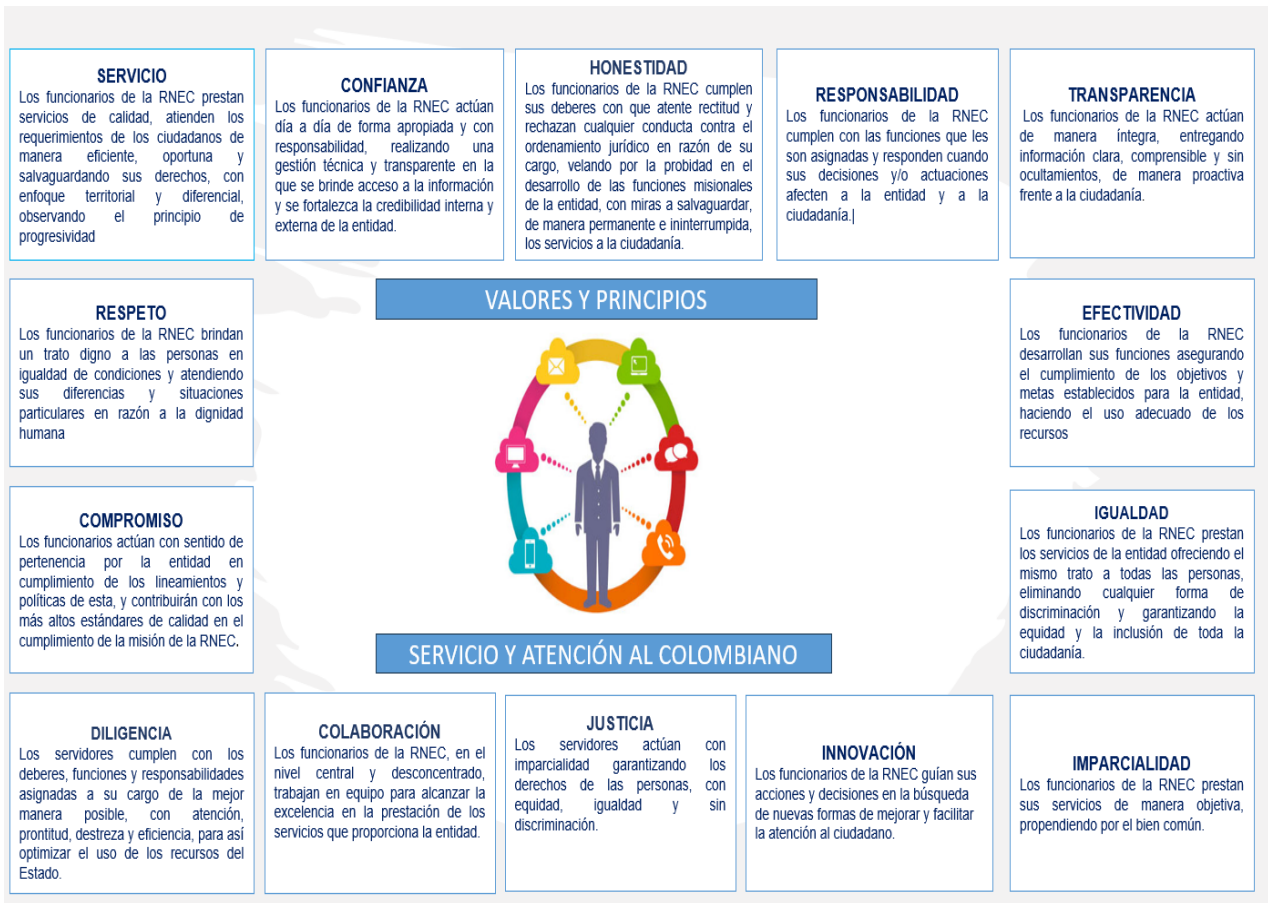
SERVICIO
Los funcionarios de la RNEC prestan servicios de calidad, atienden los requerimientos de los ciudadanos de manera eficiente, oportuna y salvaguardando sus derechos, con enfoque territorial y diferencial, observando el principio de progresividad

CONFIANZA
Los funcionarios de la RNEC actúan día a día de forma apropiada y con responsabilidad, realizando una gestión técnica y transparente en la que se brinde acceso a la información y se fortalezca la credibilidad interna y externa de la entidad.

HONESTIDAD
Los funcionarios de la RNEC cumplen sus deberes con que atente rectitud y rechazan cualquier conducta contra el ordenamiento jurídico en razón de su cargo, velando por la probidad en el desarrollo de las funciones misionales de la entidad, con miras a salvaguardar, de manera permanente e ininterrumpida, los servicios a la ciudadanía.

RESPONSABILIDAD
Los funcionarios de la RNEC cumplen con las funciones que les son asignadas y responden cuando sus decisiones y/o actuaciones afecten a la entidad y a la ciudadanía.|

TRANSPARENCIA
Los funcionarios de la RNEC actúan de manera íntegra, entregando información clara, comprensible y sin ocultamientos, de manera proactiva frente a la ciudadanía.

VALORES Y PRINCIPIOS

RESPETO
Los funcionarios de la RNEC brindan un trato digno a las personas en igualdad de condiciones y atendiendo sus diferencias y situaciones particulares en razón a la dignidad humana

EFECTIVIDAD
Los funcionarios de la RNEC desarrollan sus funciones asegurando el cumplimiento de los objetivos y metas establecidos para la entidad, haciendo el uso adecuado de los recursos

COMPROMISO
Los funcionarios actúan con sentido de pertenencia por la entidad en cumplimiento de los lineamientos y políticas de esta, y contribuirán con los más altos estándares de calidad en el cumplimiento de la misión de la RNEC.

IGUALDAD
Los funcionarios de la RNEC prestan los servicios de la entidad ofreciendo el mismo trato a todas las personas, eliminando cualquier forma de discriminación y garantizando la equidad y la inclusión de toda la ciudadanía.

SERVICIO Y ATENCIÓN AL COLOMBIANO

DILIGENCIA
Los servidores cumplen con los deberes, funciones y responsabilidades asignadas a su cargo de la mejor manera posible, con atención, prontitud, destreza y eficiencia, para así optimizar el uso de los recursos del Estado.

COLABORACIÓN
Los funcionarios de la RNEC, en el nivel central y desconcentrado, trabajan en equipo para alcanzar la excelencia en la prestación de los servicios que proporciona la entidad.

JUSTICIA
Los servidores actúan con imparcialidad garantizando los derechos de las personas, con equidad, igualdad y sin discriminación.

INNOVACIÓN
Los funcionarios de la RNEC guían sus acciones y decisiones en la búsqueda de nuevas formas de mejorar y facilitar la atención al ciudadano.

IMPARCIALIDAD
Los funcionarios de la RNEC prestan sus servicios de manera objetiva, propendiendo por el bien común.